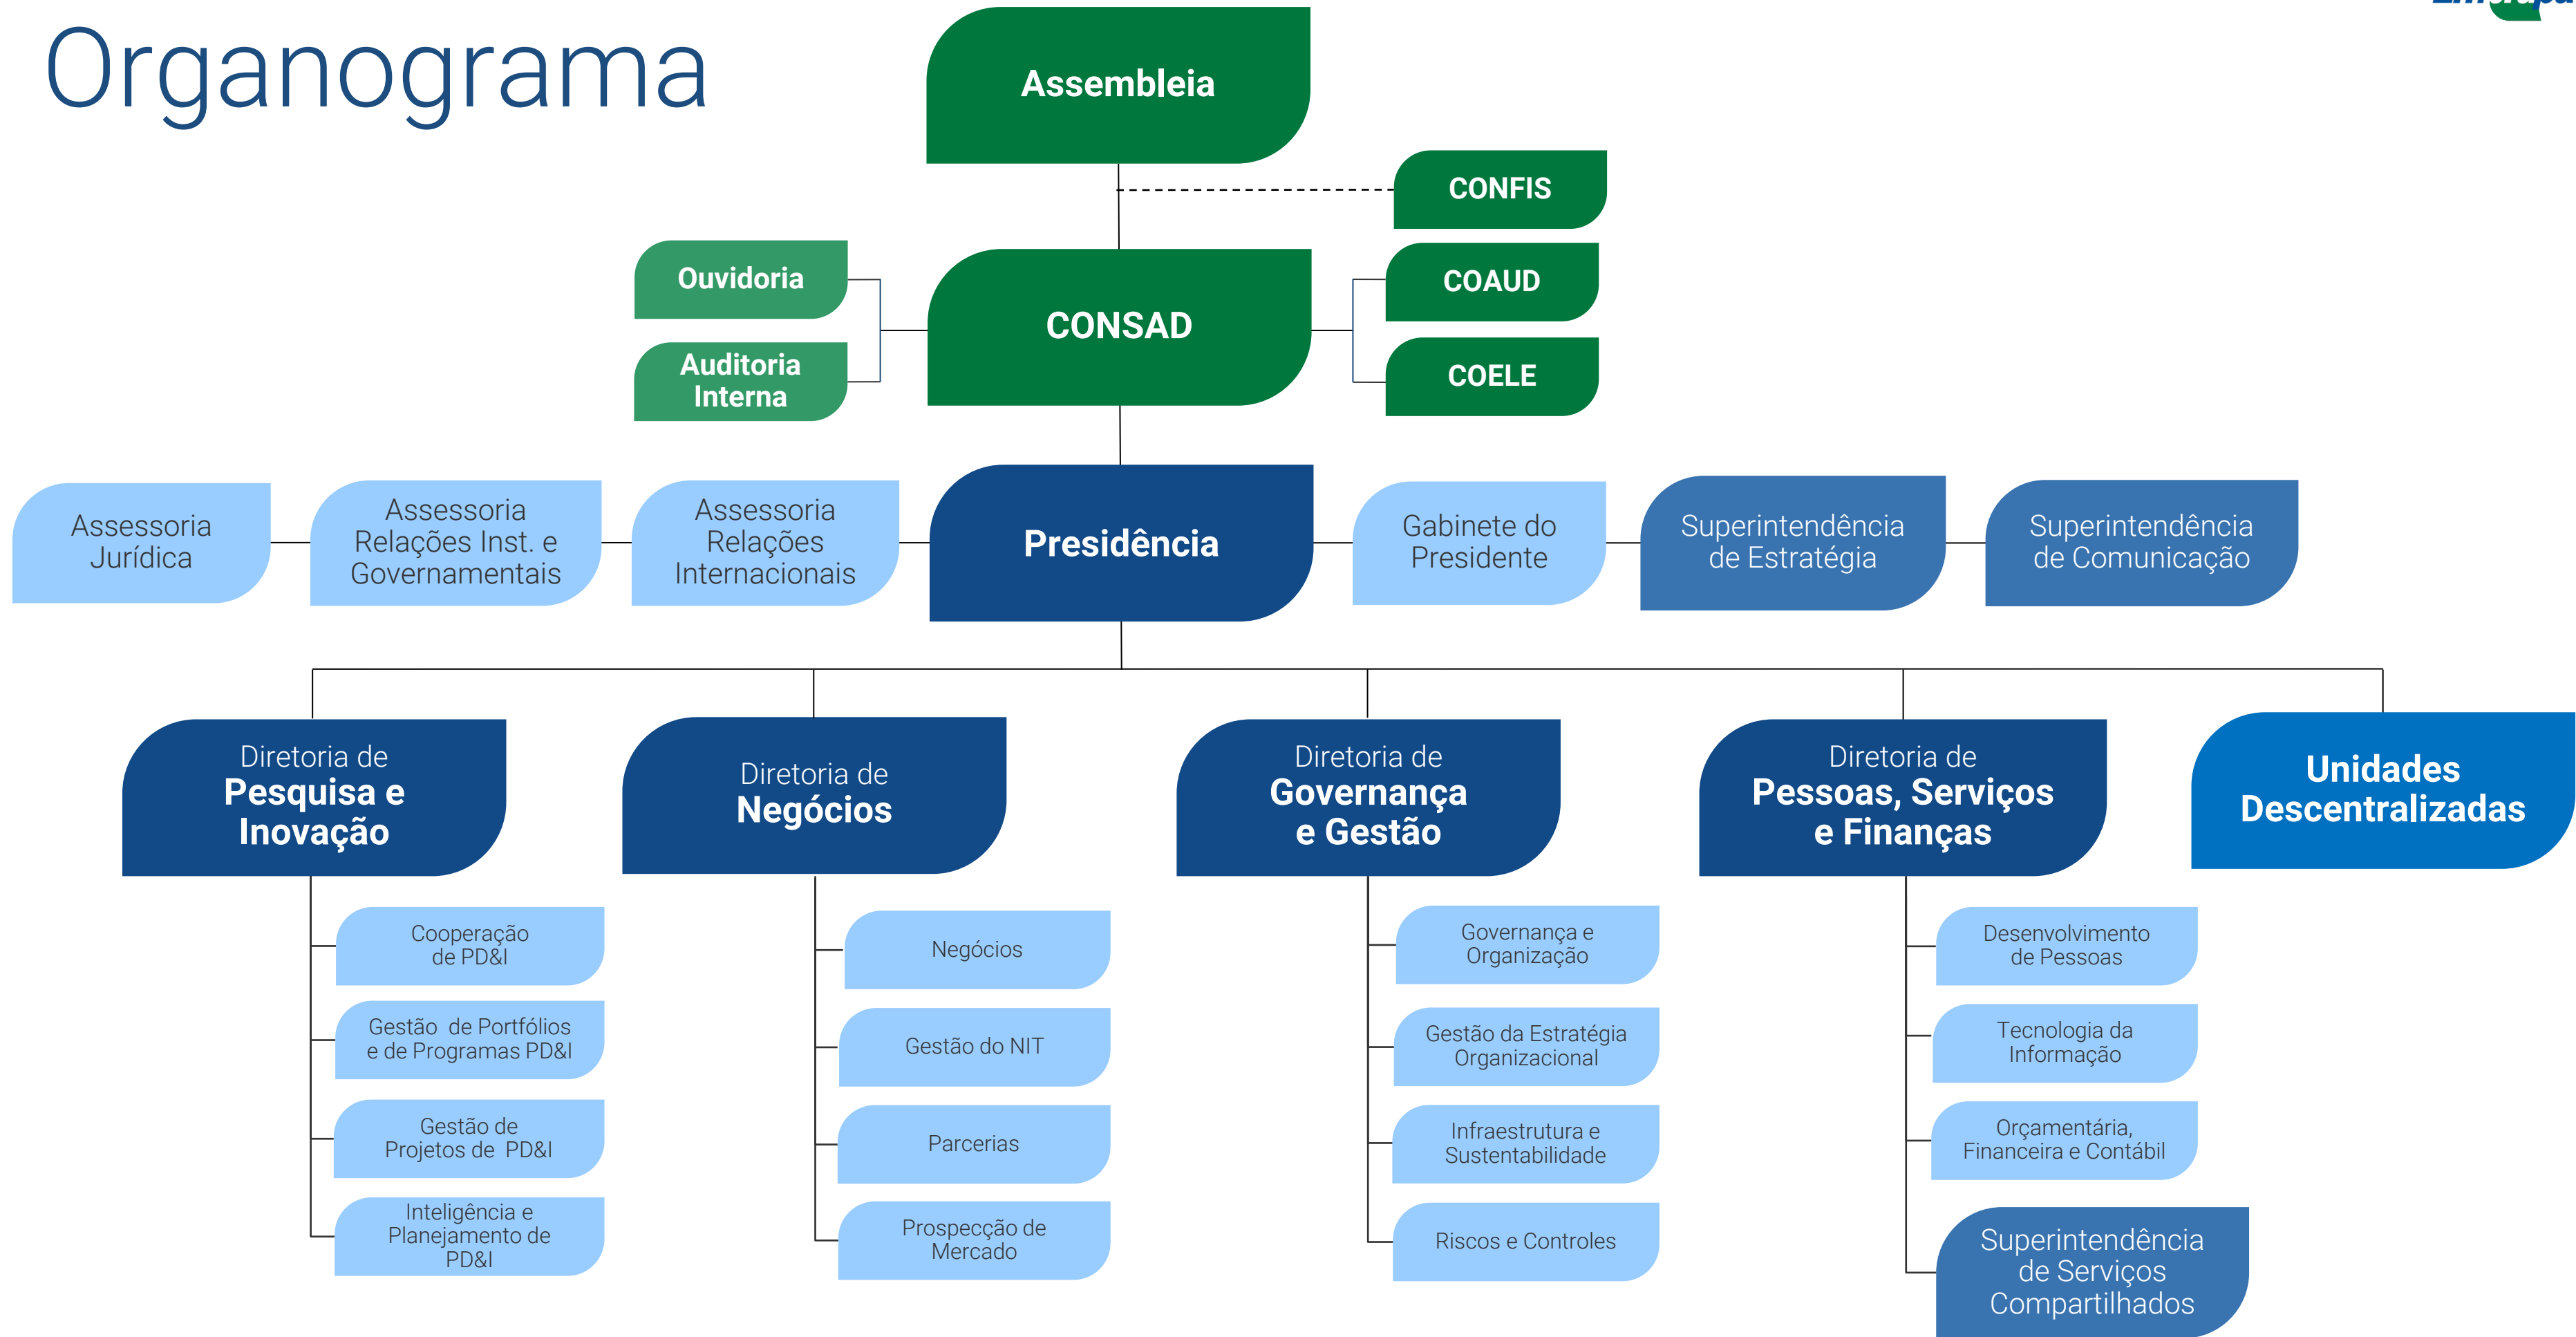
Organograma

Assembleia

CONFIS

Ouvidoria

Auditoria Interna

CONSAD

COAUD

COELE

Assessoria Jurídica

Assessoria Relações Inst. e Governamentais

Assessoria Relações Internacionais

Presidência

Gabinete do Presidente

Superintendência de Estratégia

Superintendência de Comunicação

Diretoria de Pesquisa e Inovação

Cooperação de PD&I

Gestão de Portfólios e de Programas PD&I

Gestão de Projetos de PD&I

Inteligência e Planejamento de PD&I

Diretoria de Negócios

Negócios

Gestão do NIT

Parcerias

Prospecção de Mercado

Diretoria de Governança e Gestão

Governança e Organização

Gestão da Estratégia Organizacional

Infraestrutura e Sustentabilidade

Riscos e Controles

Diretoria de Pessoas, Serviços e Finanças

Desenvolvimento de Pessoas

Tecnologia da Informação

Orçamentária, Financeira e Contábil

Superintendência de Serviços Compartilhados

Unidades Descentralizadas